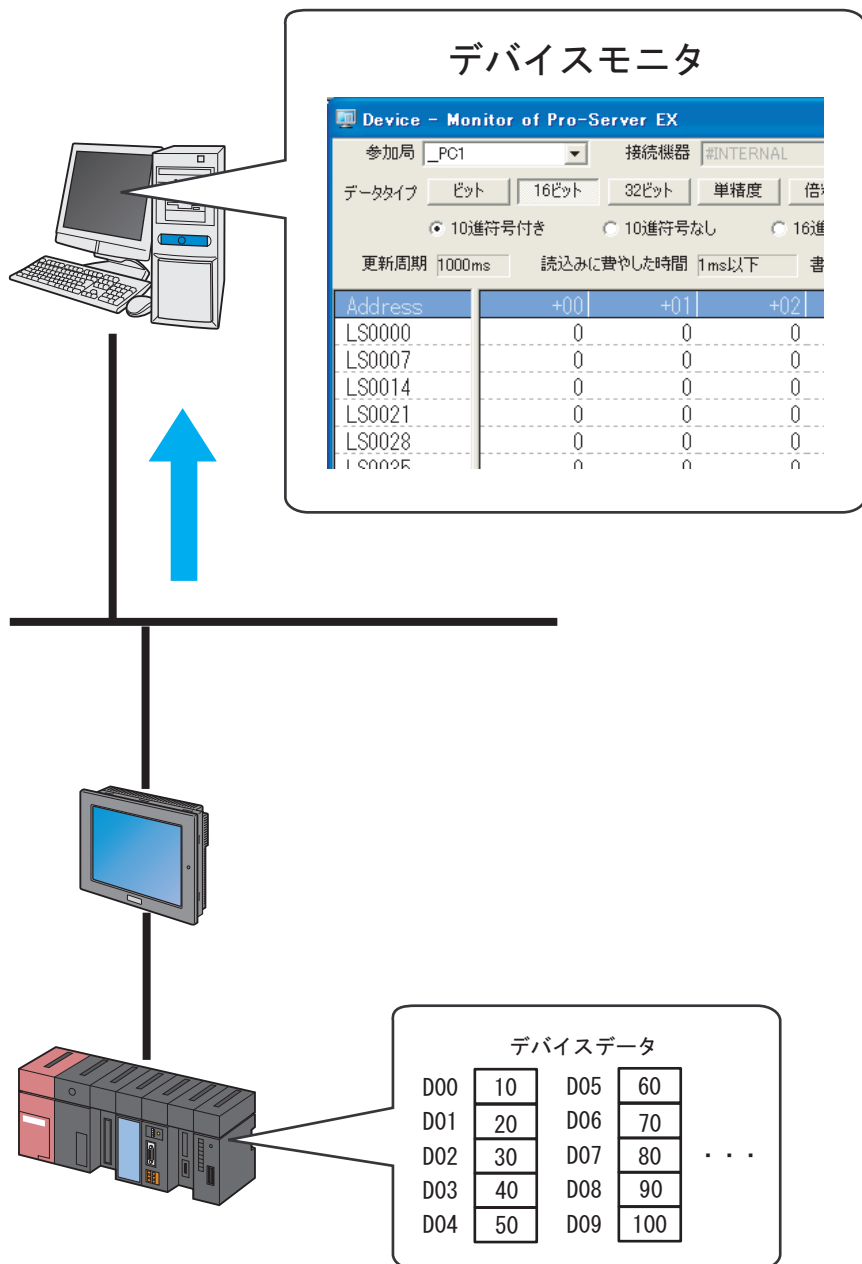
デバイスモニタ

Device - Monitor of Pro-Server EX

参加局 _PC1 接続機器 #INTERNAL

データタイプ ビット 16ビット 32ビット 単精度 倍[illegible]

10進符号付き 10進符号なし 16進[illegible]

更新周期 1000ms 読込みに費やした時間 1ms以下 書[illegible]

| Address | +00 | +01 | +02 |
|---|---|---|---|
| LS0000 | 0 | 0 | 0 |
| LS0007 | 0 | 0 | 0 |
| LS0014 | 0 | 0 | 0 |
| LS0021 | 0 | 0 | 0 |
| LS0028 | 0 | 0 | 0 |
| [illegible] | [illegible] | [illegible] | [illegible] |

デバイスデータ

| | | | |
|---|---|---|---|
| D00 | 10 | D05 | 60 |
| D01 | 20 | D06 | 70 |
| D02 | 30 | D07 | 80 |
| D03 | 40 | D08 | 90 |
| D04 | 50 | D09 | 100 |

・・・